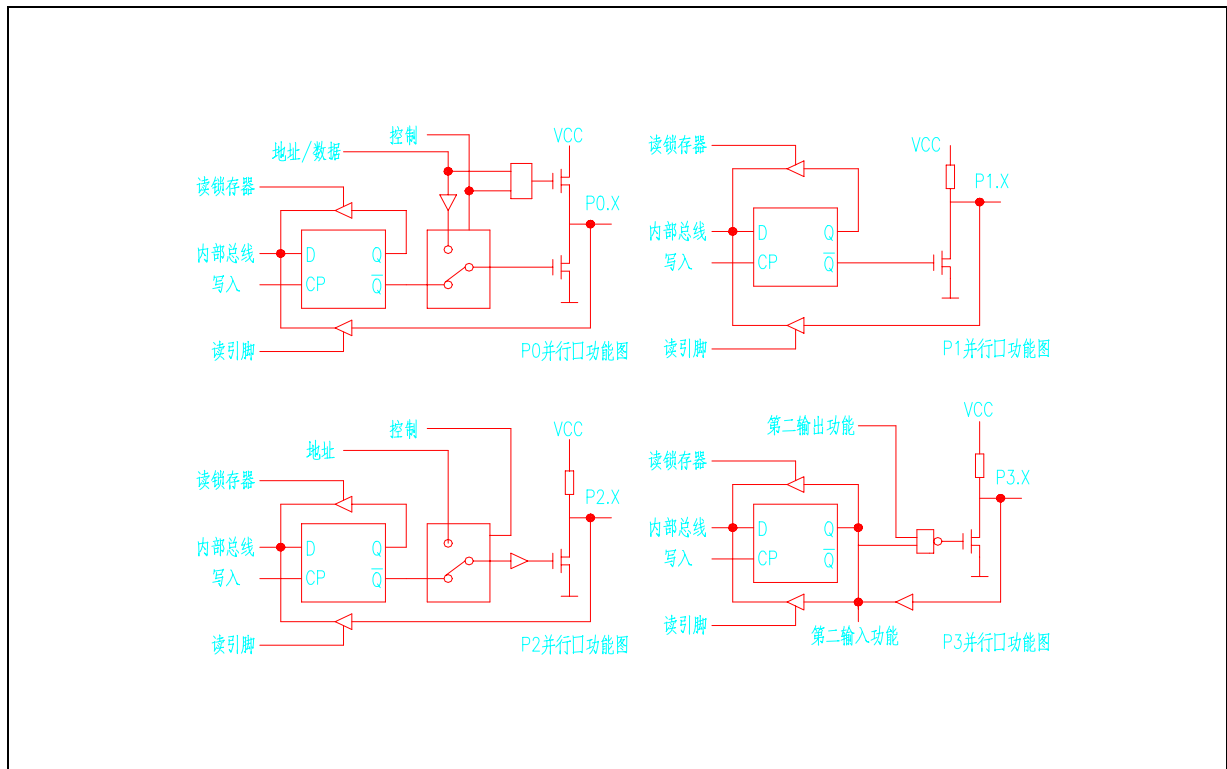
控制
地址/数据
VCC
读锁存器
P0.X
内部总线
D
Q
写入
CP
$\overline{Q}$
读引脚
P0并行口功能图

读锁存器
VCC
P1.X
内部总线
D
Q
写入
CP
$\overline{Q}$
读引脚
P1并行口功能图

控制
地址
VCC
读锁存器
P2.X
内部总线
D
Q
写入
CP
$\overline{Q}$
读引脚
P2并行口功能图

第二输出功能
VCC
读锁存器
P3.X
内部总线
D
Q
写入
CP
$\overline{Q}$
读引脚
第二输入功能
P3并行口功能图